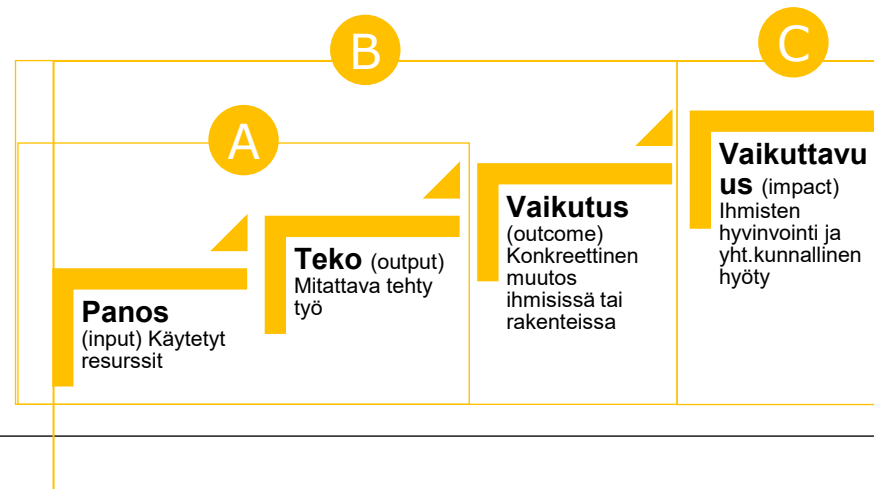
B

C

A

Vaikuttavuus (impact) Ihmisten hyvinvointi ja yht.kunnallinen hyöty

Vaikutus (outcome) Konkreettinen muutos ihmisissä tai rakenteissa

Teko (output) Mitattava tehty työ

Panos (input) Käytetyt resurssit